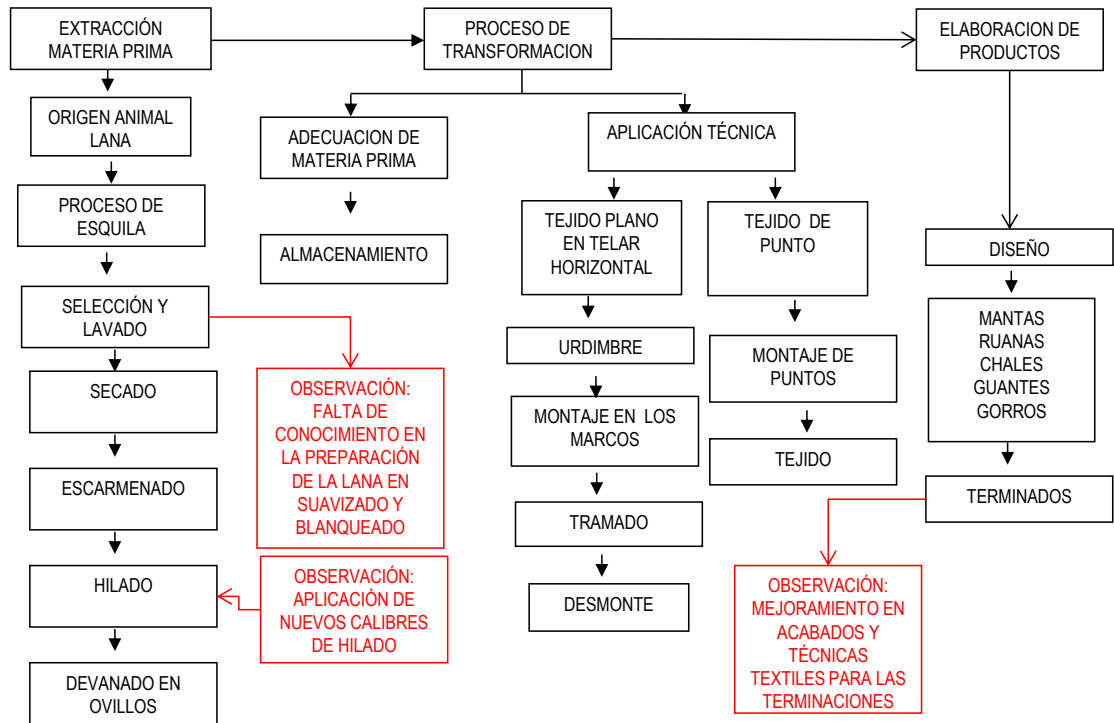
EXTRACCIÓN MATERIA PRIMA

PROCESO DE TRANSFORMACION

ELABORACION DE PRODUCTOS

ORIGEN ANIMAL LANA

PROCESO DE ESQUILA

SELECCIÓN Y LAVADO

SECADO

ESCARMENADO

HILADO

DEVANADO EN OVILLOS

ADECUACION DE MATERIA PRIMA

ALMACENAMIENTO

OBSERVACIÓN: FALTA DE CONOCIMIENTO EN LA PREPARACIÓN DE LA LANA EN SUAVIZADO Y BLANQUEADO

OBSERVACIÓN: APLICACIÓN DE NUEVOS CALIBRES DE HILADO

APLICACIÓN TÉCNICA

TEJIDO PLANO EN TELAR HORIZONTAL

URDIMBRE

MONTAJE EN LOS MARCOS

TRAMADO

DESMONTE

TEJIDO DE PUNTO

MONTAJE DE PUNTOS

TEJIDO

DISEÑO

MANTAS
RUANAS
CHALES
GUANTES
GORROS

TERMINADOS

OBSERVACIÓN: MEJORAMIENTO EN ACABADOS Y TÉCNICAS TEXTILES PARA LAS TERMINACIONES